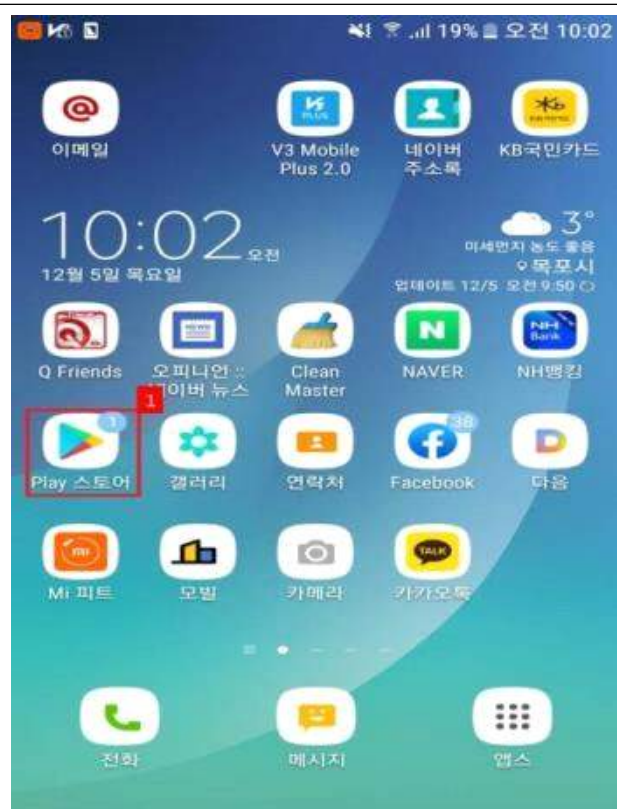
19% 오전 10:02

이메일

V3 Mobile Plus 2.0

네이버 주소록

KB국민카드

10:02 오전

12월 5일 목요일

3°

미세먼지 농도 좋음

목포시

업데이트 12/5 오전 9:50

Q Friends

오피니언 : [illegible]이버 뉴스

Clean Master

NAVER

NH뱅킹

1

1

Play 스토어

갤러리

연락처

38

Facebook

다음

Mi 피트

모빌

카메라

TALK

카카오톡

전화

메시지

앱스